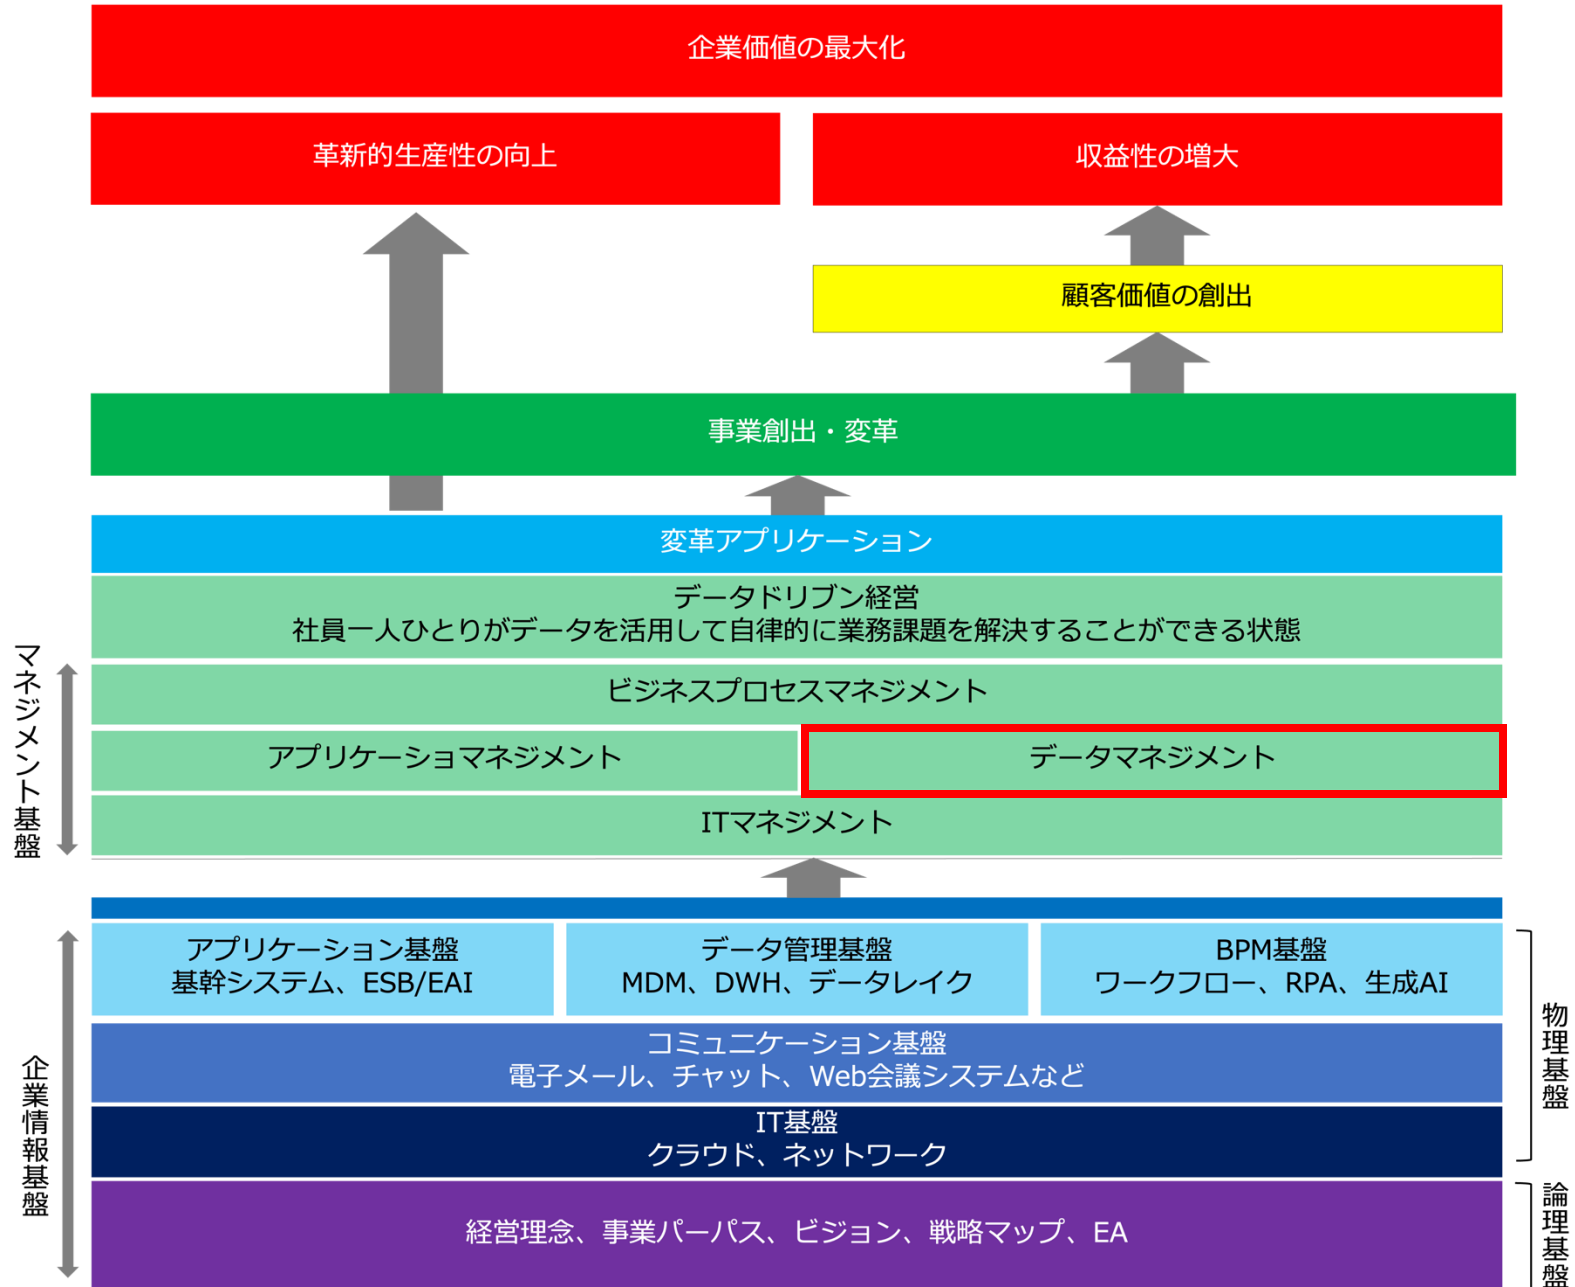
企業価値の最大化

革新的生産性の向上

収益性の増大

顧客価値の創出

事業創出・変革

変革アプリケーション

データドリブン経営
社員一人ひとりがデータを活用して自律的に業務課題を解決することができる状態

ビジネスプロセスマネジメント

アプリケーショマネジメント

データマネジメント

ITマネジメント

マネジメント基盤

アプリケーション基盤
基幹システム、ESB/EAI

データ管理基盤
MDM、DWH、データレイク

BPM基盤
ワークフロー、RPA、生成AI

コミュニケーション基盤
電子メール、チャット、Web会議システムなど

IT基盤
クラウド、ネットワーク

経営理念、事業パーパス、ビジョン、戦略マップ、EA

企業情報基盤

物理基盤

論理基盤